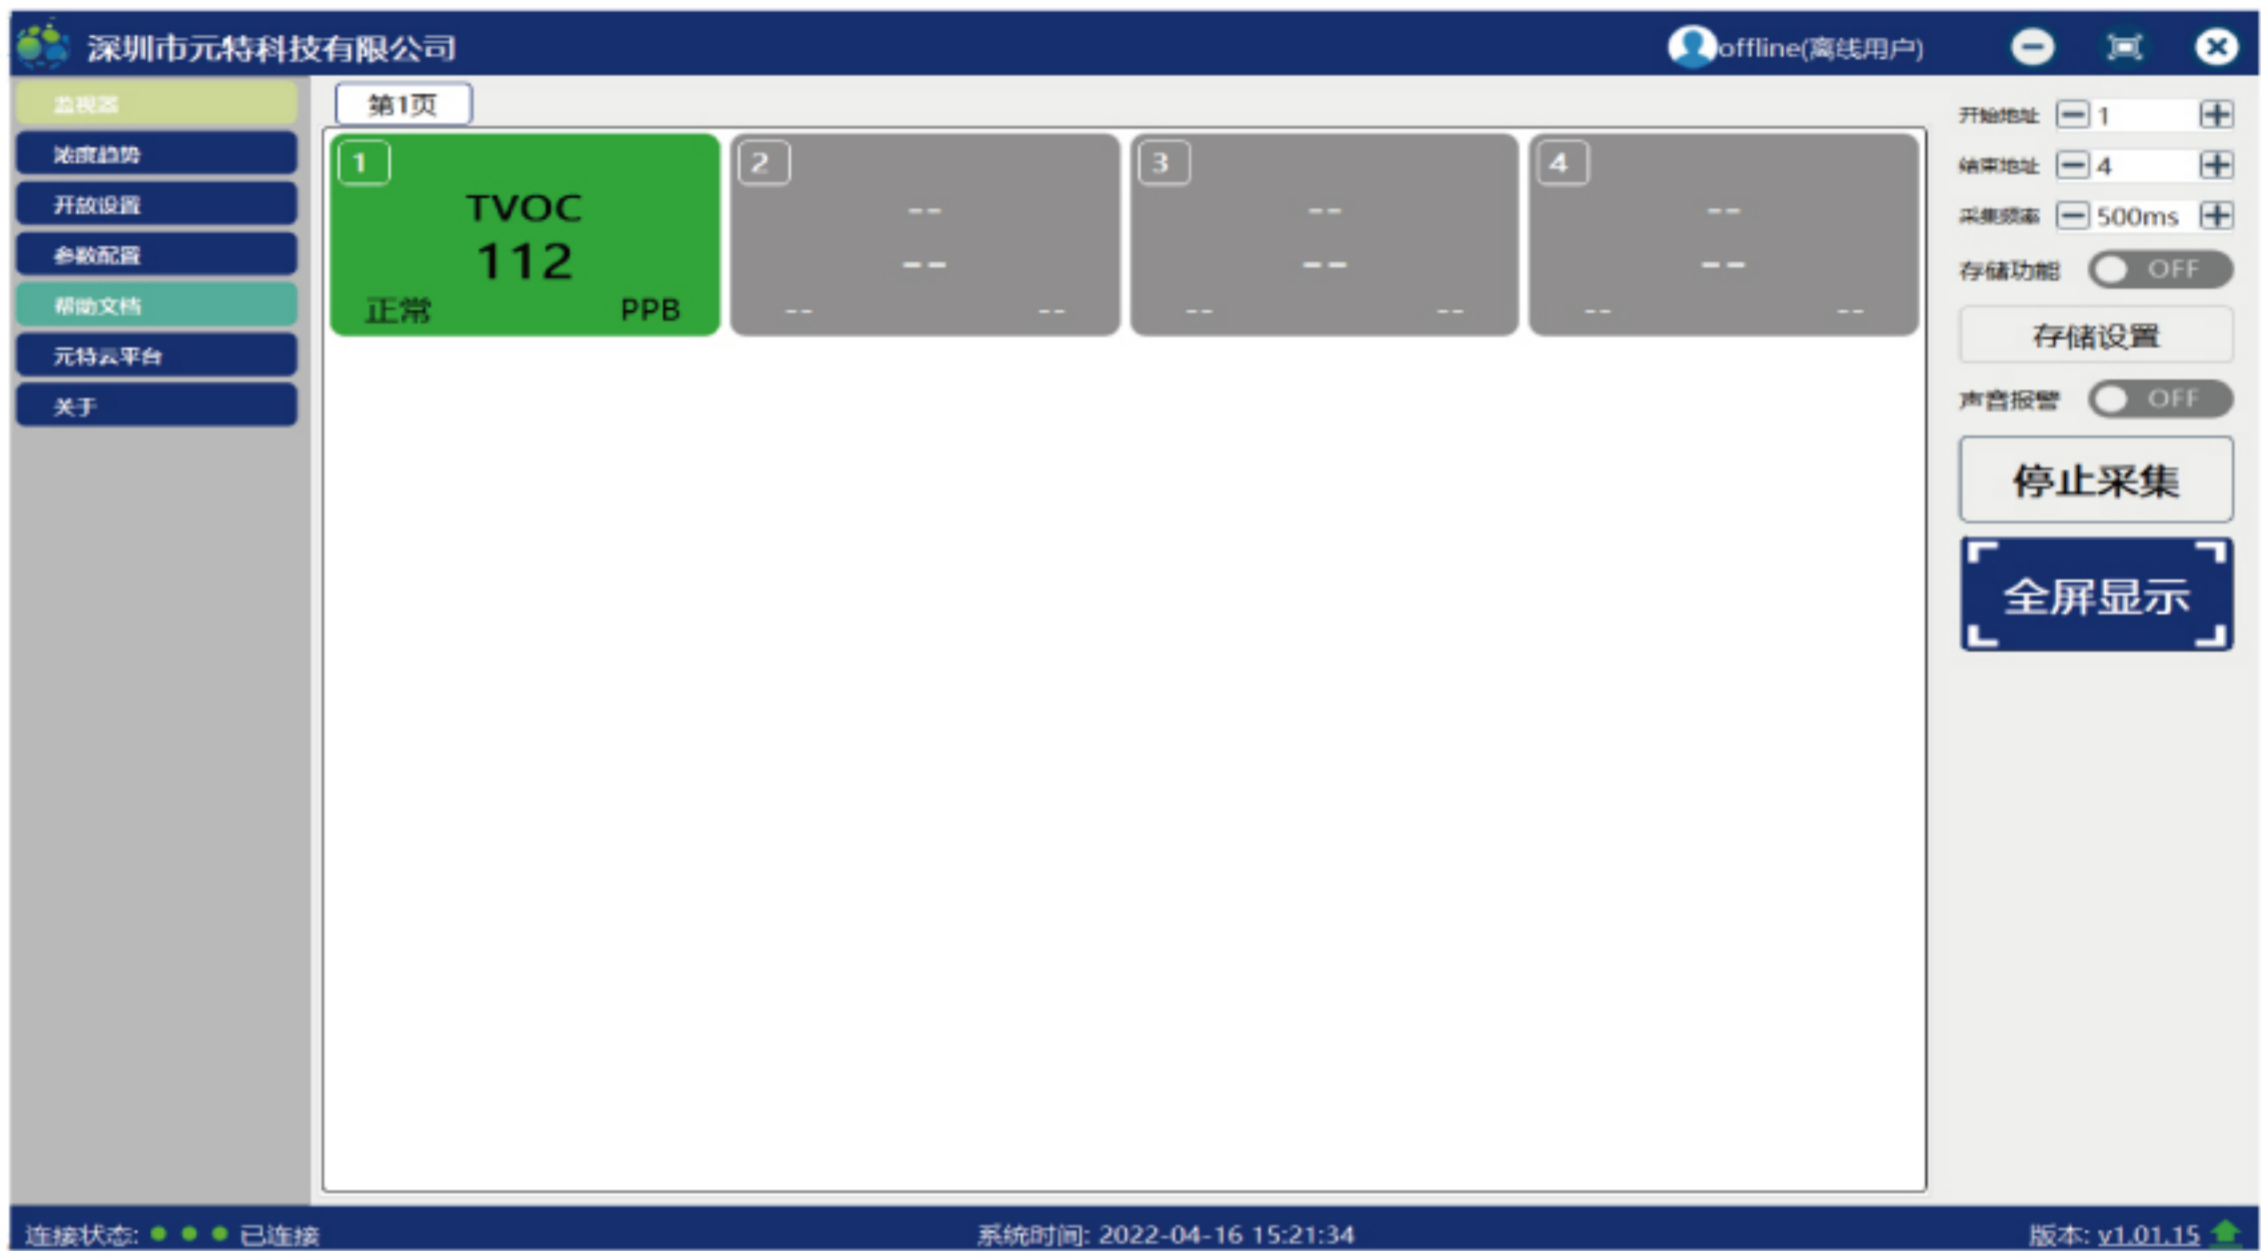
深圳市元特科技有限公司

offline(离线用户)

监视器
浓度趋势
开放设置
参数配置
帮助文档
元特云平台
关于

第1页

1
TVOC
112
正常 PPB

2
--
--
-- --

3
--
--
-- --

4
--
--
-- --

开始地址 1
结束地址 4
采集频率 500ms
存储功能 OFF
存储设置
声音报警 OFF
停止采集
全屏显示

连接状态: 已连接
系统时间: 2022-04-16 15:21:34
版本: v1.01.15